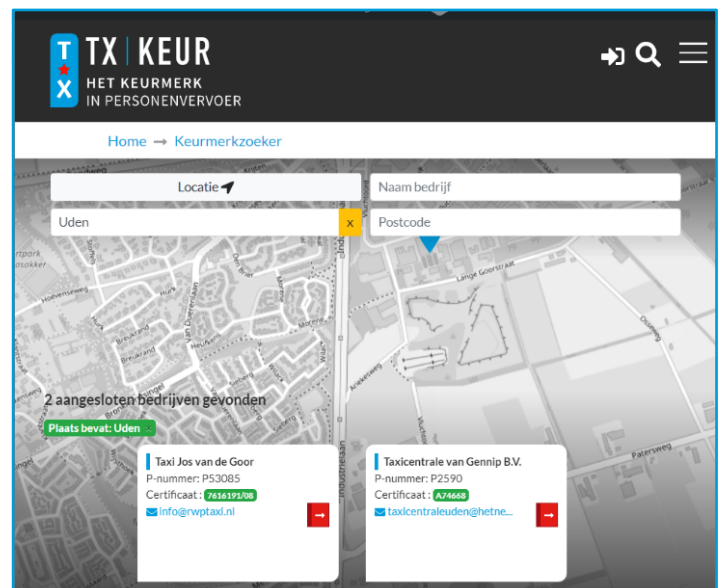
T
X
TX | KEUR
HET KEURMERK
IN PERSONENVERVOER

Home → Keurmerkzoeker

Locatie
Naam bedrijf
Uden
x
Postcode

2 aangesloten bedrijven gevonden
Plaats bevat: Uden ×

Taxi Jos van de Goor
P-nummer: P53085
Certificaat : 7616191/08
info@rwptaxi.nl

Taxicentrale van Gennip B.V.
P-nummer: P2590
Certificaat : A74668
taxicentraleuden@hetne...